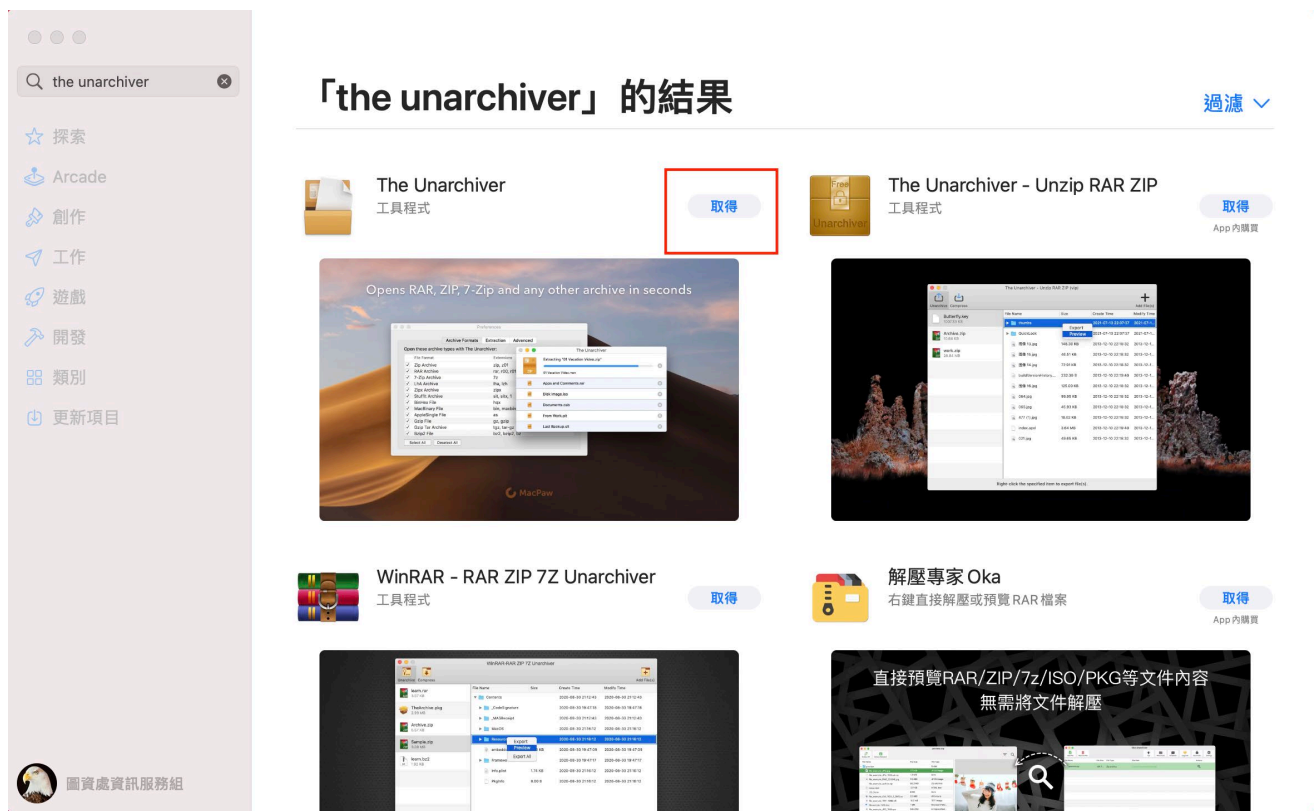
the unarchiver

探索
Arcade
創作
工作
遊戲
開發
類別
更新項目

圖資處資訊服務組

「the unarchiver」的結果

過濾

The Unarchiver
工具程式
取得

Opens RAR, ZIP, 7-Zip and any other archive in seconds

MacPaw

The Unarchiver - Unzip RAR ZIP
工具程式
取得
App 內購買

Free
Unarchiver

WinRAR - RAR ZIP 7Z Unarchiver
工具程式
取得

解壓專家 Oka
右鍵直接解壓或預覽 RAR 檔案
取得
App 內購買

直接預覽RAR/ZIP/7z/ISO/PKG等文件內容
無需將文件解壓